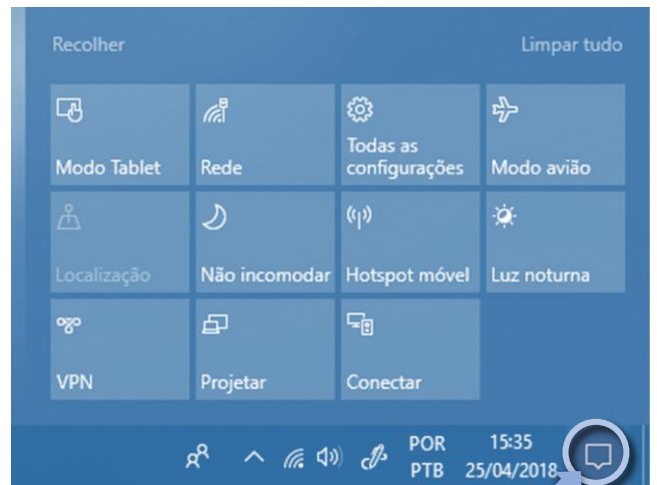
Recolher

Limpar tudo

| Modo Tablet | Rede | Todas as configurações | Modo avião |
|---|---|---|---|
| Localização | Não incomodar | Hotspot móvel | Luz noturna |
| VPN | Projetar | Conectar | |

POR
PTB

15:35
25/04/2018